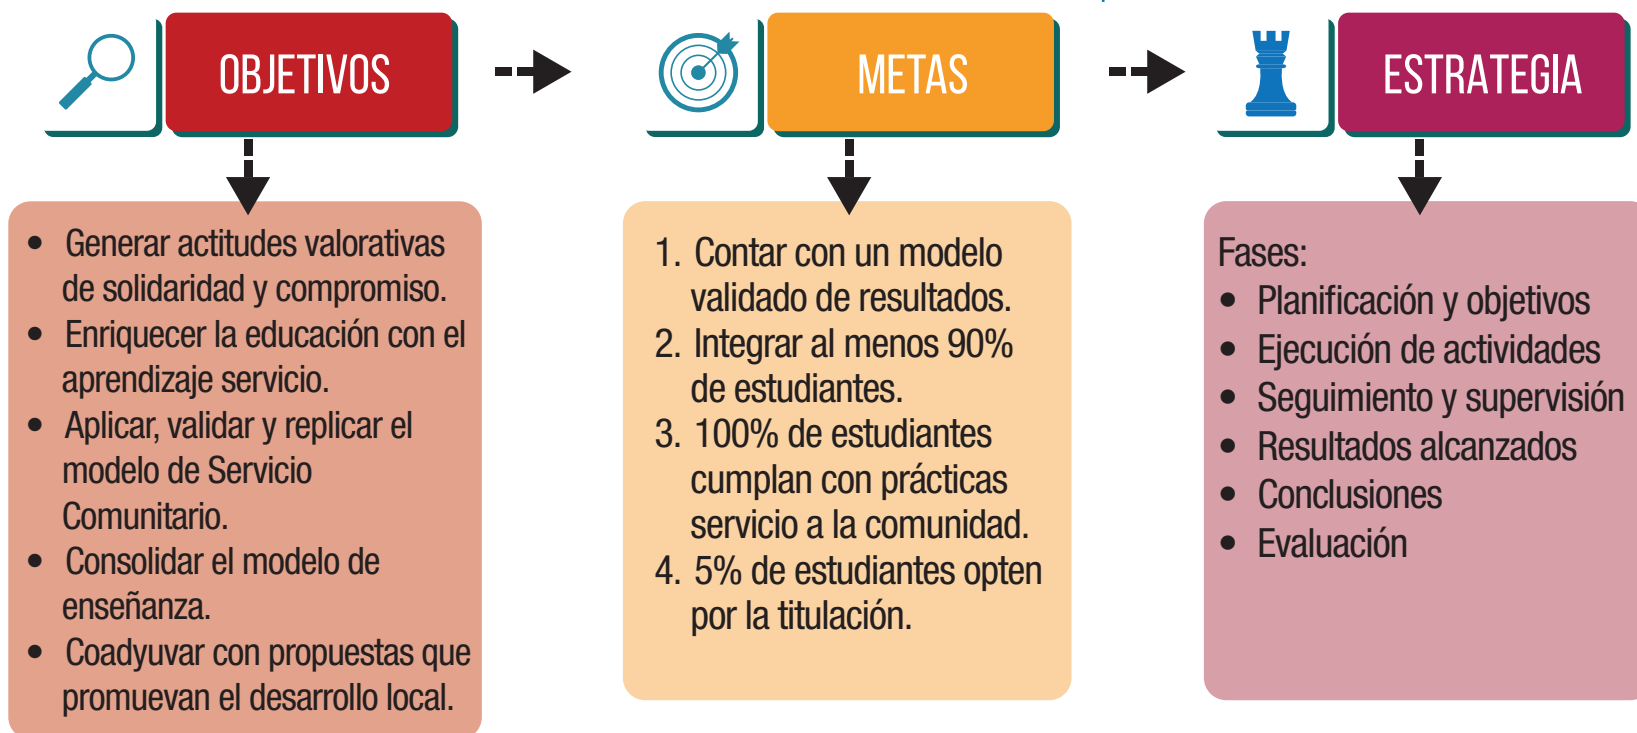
OBJETIVOS

METAS

ESTRATEGIA

- Generar actitudes valorativas de solidaridad y compromiso.
- Enriquecer la educación con el aprendizaje servicio.
- Aplicar, validar y replicar el modelo de Servicio Comunitario.
- Consolidar el modelo de enseñanza.
- Coadyuvar con propuestas que promuevan el desarrollo local.

1. Contar con un modelo validado de resultados.
2. Integrar al menos 90% de estudiantes.
3. 100% de estudiantes cumplan con prácticas servicio a la comunidad.
4. 5% de estudiantes opten por la titulación.

Fases:
- Planificación y objetivos
- Ejecución de actividades
- Seguimiento y supervisión
- Resultados alcanzados
- Conclusiones
- Evaluación